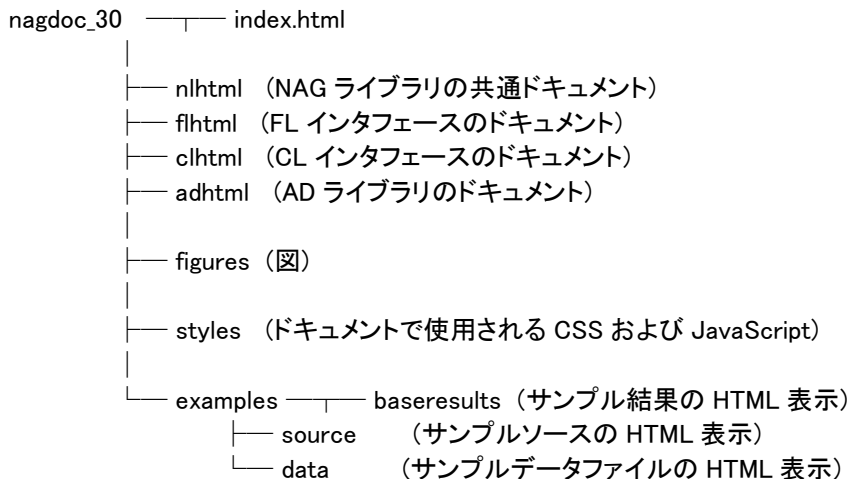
nagdoc_30 ─┬─ index.html
│
├── nlhtml （NAG ライブラリの共通ドキュメント）
├── flhtml （FL インタフェースのドキュメント）
├── clhtml （CL インタフェースのドキュメント）
├── adhtml （AD ライブラリのドキュメント）
│
├── figures（図）
│
├── styles （ドキュメントで使用される CSS および JavaScript）
│
└── examples ─┬─ baseresults（サンプル結果の HTML 表示）
├── source （サンプルソースの HTML 表示）
└── data （サンプルデータファイルの HTML 表示）